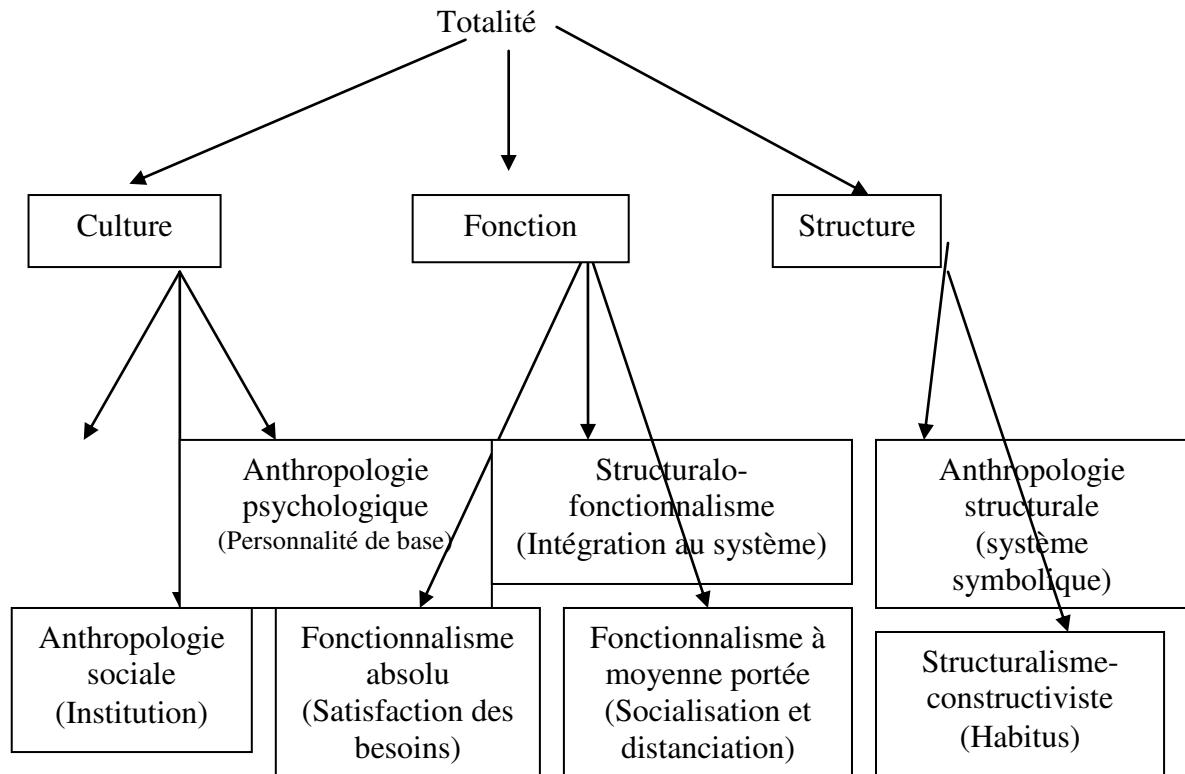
Totalité

Culture

Fonction

Structure

Anthropologie psychologique (Personnalité de base)

Structuralo-fonctionnalisme (Intégration au système)

Anthropologie structurale (système symbolique)

Anthropologie sociale (Institution)

Fonctionnalisme absolu (Satisfaction des besoins)

Fonctionnalisme à moyenne portée (Socialisation et distanciation)

Structuralisme-constructiviste (Habitus)